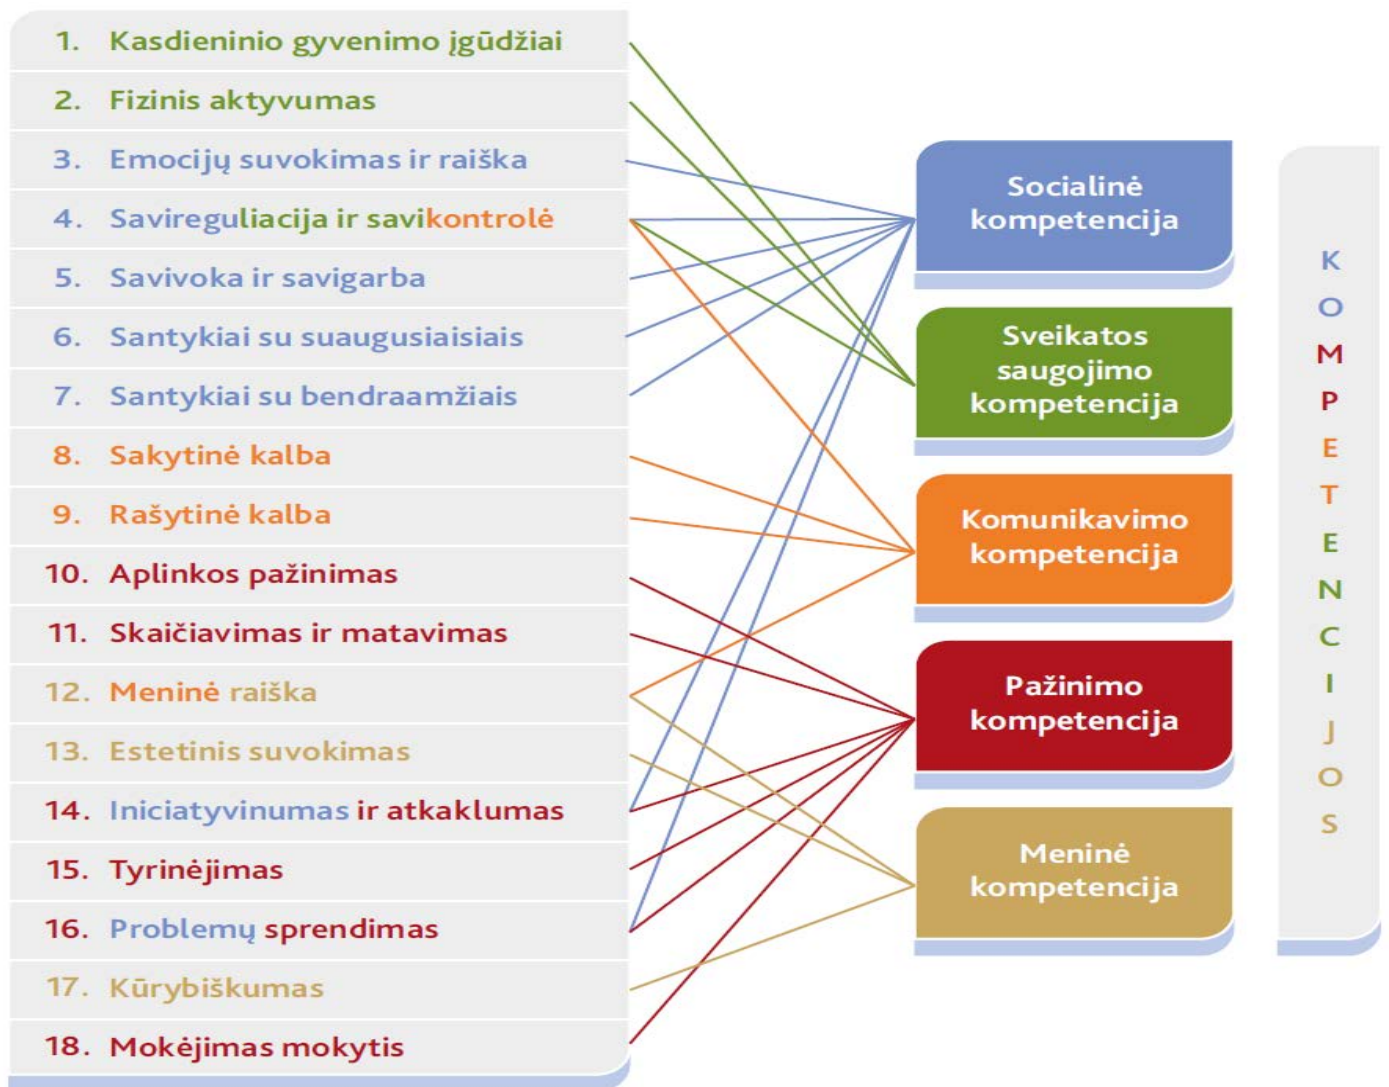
1. Kasdieninio gyvenimo įgūdžiai
2. Fizinis aktyvumas
3. Emocijų suvokimas ir raiška
4. Savireguliacija ir savikontrolė
5. Savivoka ir savigarba
6. Santykiai su suaugusiaisiais
7. Santykiai su bendraamžiais
8. Sakytinė kalba
9. Rašytinė kalba
10. Aplinkos pažinimas
11. Skaičiavimas ir matavimas
12. Meninė raiška
13. Estetinis suvokimas
14. Iniciatyvinumas ir atkaklumas
15. Tyrinėjimas
16. Problemų sprendimas
17. Kūrybiškumas
18. Mokėjimas mokytis

Socialinė kompetencija

Sveikatos saugojimo kompetencija

Komunikavimo kompetencija

Pažinimo kompetencija

Meninė kompetencija

KOMPETENCIJOS